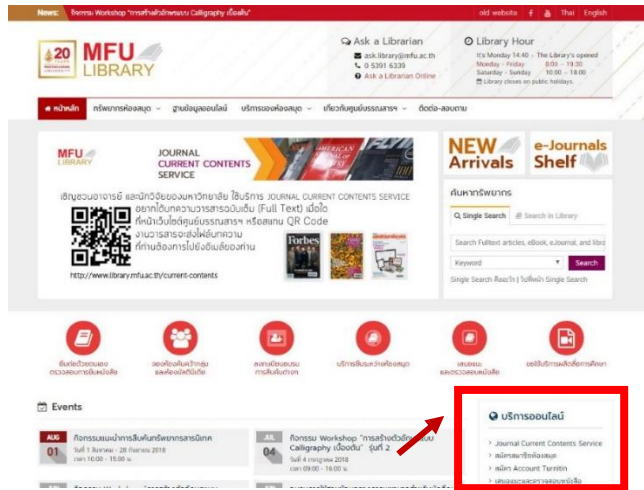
News: กิจกรรม Workshop "การสร้างตัวอักษรแบบ Calligraphy เบื้องต้น"

old website Thai English

20 MFU LIBRARY

Ask a Librarian
ask.library@mfu.ac.th
0 5391 6339
Ask a Librarian Online

Library Hour
It's Monday 14:40 - The Library's opened
Monday - Friday 8:00 - 19:30
Saturday - Sunday 10:00 - 18:00
Library closes on public holidays.

หน้าหลัก ทรัพยากรห้องสมุด ฐานข้อมูลออนไลน์ บริการของห้องสมุด เกี่ยวกับศูนย์บรรณสารฯ ติดต่อ-สอบถาม

MFU LIBRARY
JOURNAL CURRENT CONTENTS SERVICE

เชิญชวนอาจารย์ และนักวิจัยของมหาวิทยาลัย ใช้บริการ JOURNAL CURRENT CONTENTS SERVICE อยากได้บทความวารสารฉบับเต็ม (Full Text) เมื่อใด ก็เข้าเว็บไซต์ศูนย์บรรณสารฯ หรือสแกน QR Code งานวารสารจะส่งไฟล์บทความที่ท่านต้องการไปยังอีเมล์ของท่าน

http://www.library.mfu.ac.th/current-contents

Forbes

NEW Arrivals
e-Journals Shelf

ค้นหาทรัพยากร
Single Search
Search in Library
Search Fulltext articles, eBook, eJournal, and libra
Keyword
Search
Single Search คืออะไร | วิธีใช้งาน Single Search

ยืมต่อ/จองหนังสือ ตรวจสอบการยืมหนังสือ
จองห้องค้นคว้ากลุ่ม และห้องมัลติมีเดีย
ตลาดนัดหนังสือ การสืบค้นข้อมูล
บริการยืมระหว่างห้องสมุด
เสนอซื้อ และตรวจสอบหนังสือ
ขอใช้บริการผลิตสื่อการศึกษา

Events

AUG 01
กิจกรรมแนะนำการสืบค้นทรัพยากรสารนิเทศ
วันที่ 1 สิงหาคม - 28 กันยายน 2018
เวลา 10:00 - 15:00 น.

JUL 04
กิจกรรม Workshop "การสร้างตัวอักษรแบบ Calligraphy เบื้องต้น" รุ่นที่ 2
วันที่ 4 กรกฎาคม 2018
เวลา 09:00 - 16:00 น.

บริการออนไลน์
Journal Current Contents Service
สมัครสมาชิกห้องสมุด
สมัคร Account Turnitin
เสนอแนะ/แจ้งความต้องการหนังสือ